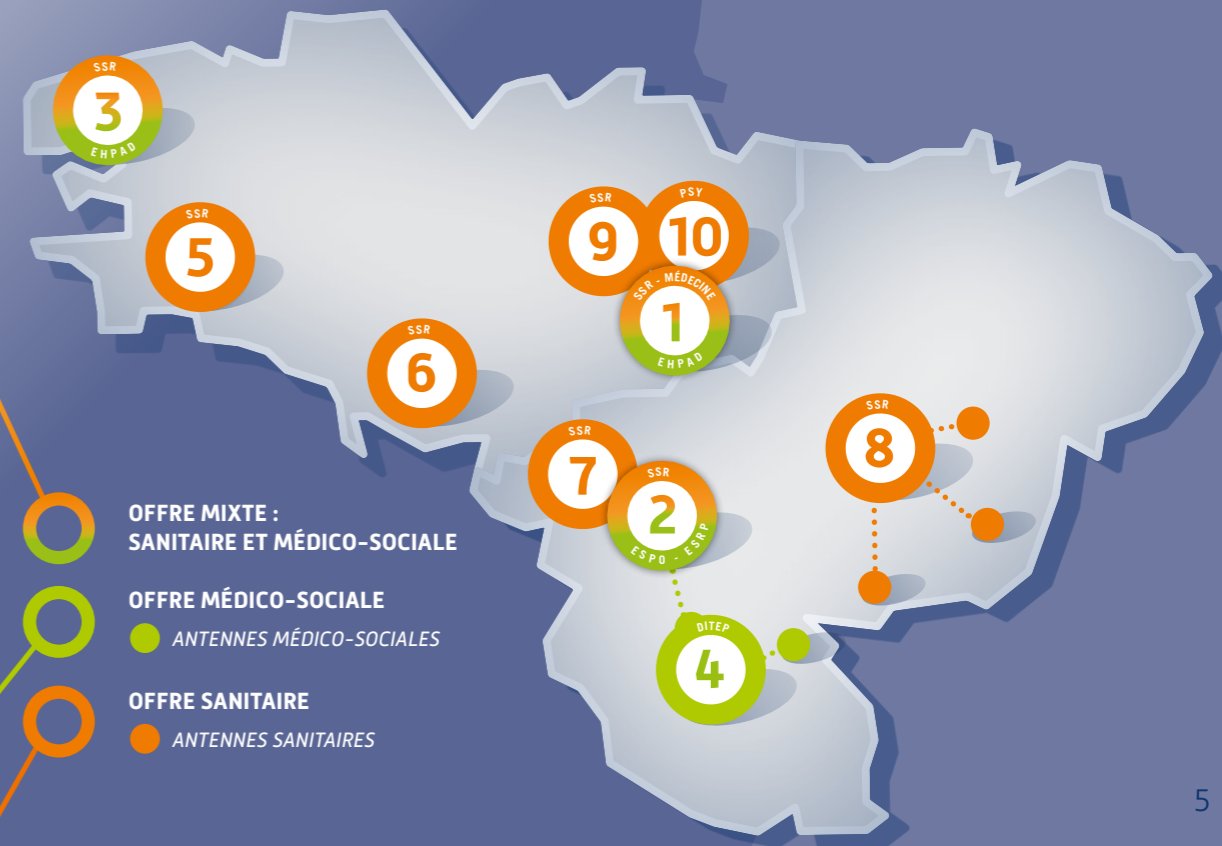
SSR
3
EHPAD

SSR
5

SSR
9

PSY
10

SSR - MÉDECINE
1
EHPAD

SSR
6

SSR
8

SSR
7

SSR
2
ESPO - ESRP

DITEP
4

OFFRE MIXTE :
SANITAIRE ET MÉDICO-SOCIALE

OFFRE MÉDICO-SOCIALE
ANTENNES MÉDICO-SOCIALES

OFFRE SANITAIRE
ANTENNES SANITAIRES

5